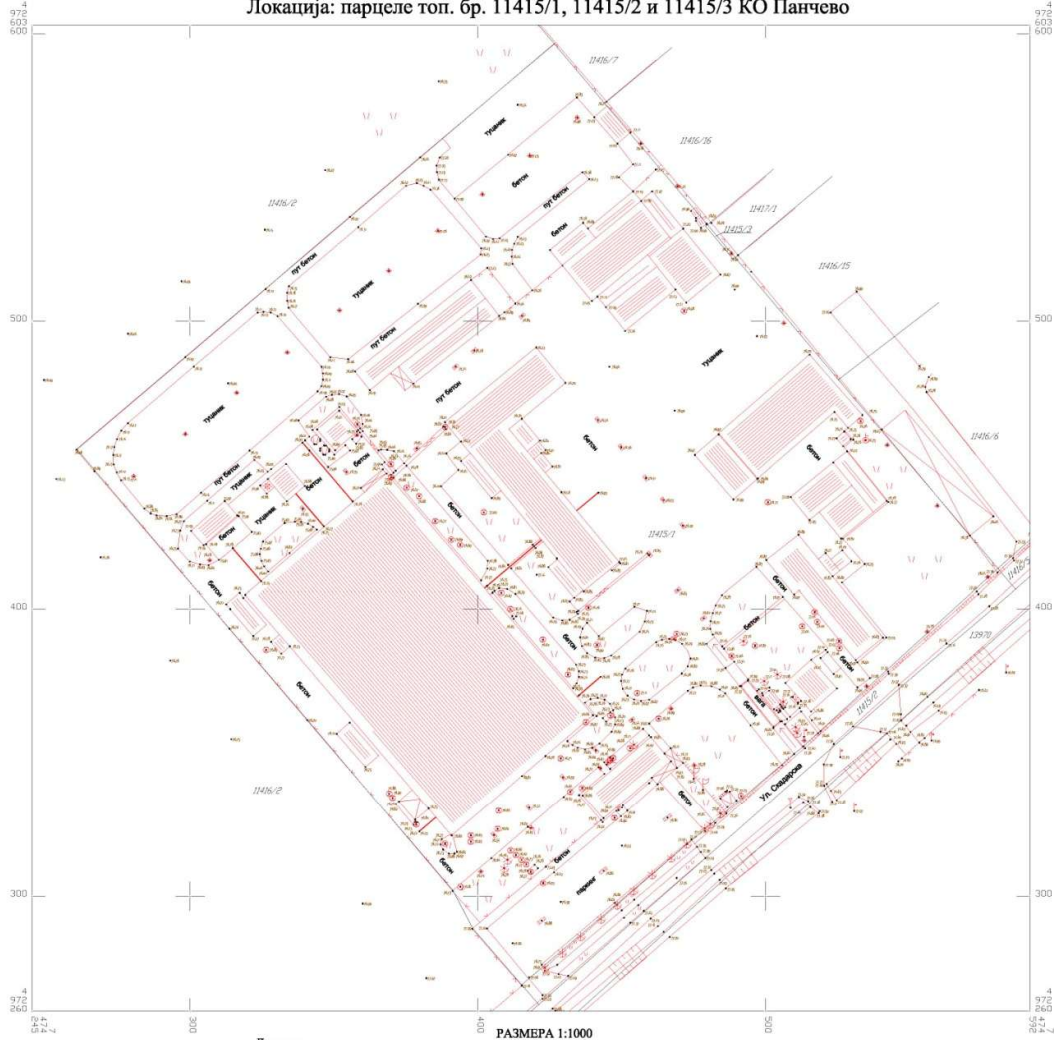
Локација: парцеле топ. бр. 11415/1, 11415/2 и 11415/3 КО Панчево

4 972 603 600

4 972 603 600

11416/7

туцаник

11416/16

бетон

пут бетон

11416/2

бетон

11417/1

11415/3

пут бетон

туцаник

11416/15

500

500

пут бетон

туцаник

туцаник

пут бетон

бетон

11416/6

пут бетон

туцаник

бетон

бетон

туцаник

бетон

бетон

11415/1

бетон

11416/

400

400

бетон

бетон

13970

бетон

бетон

бетон

бетон

11415/2

бетон

11416/2

Ул. Скадарска

бетон

бетон

паркинг

300

300

4 972 260

4 972 260

477 245

300

400

РАЗМЕРА 1:1000

500

477 592